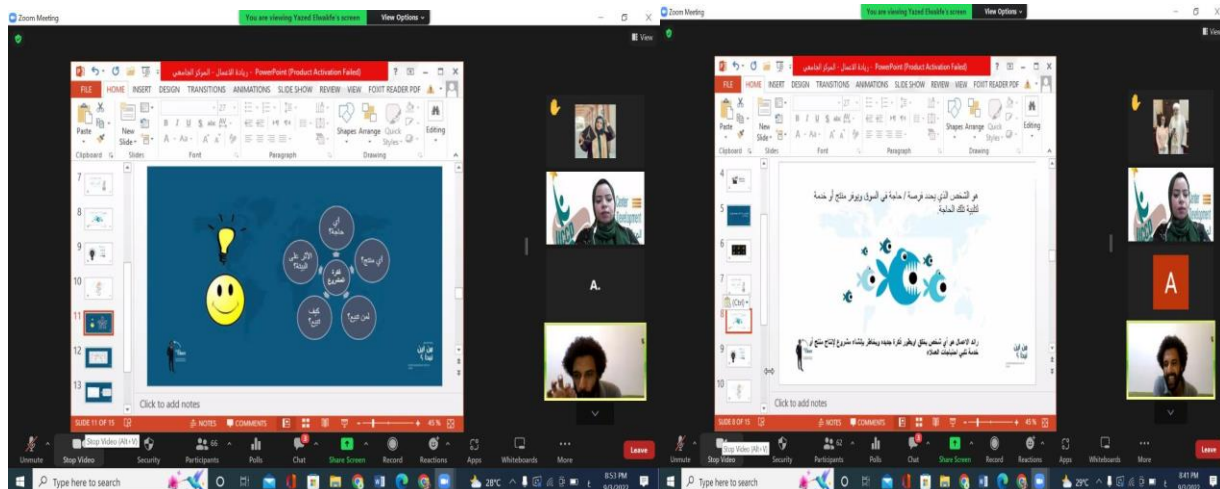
Zoom Meeting
You are viewing Yazed Elsakfe's screen
View Options

View

ريادة الاعمال - المركز الجامعي - PowerPoint (Product Activation Failed)
FILE HOME INSERT DESIGN TRANSITIONS ANIMATIONS SLIDE SHOW REVIEW VIEW FOXIT READER PDF
Paste
New Slide
Clipboard
Slides
Font
Paragraph
Shapes Arrange Quick Styles
Drawing
Editing

7
8
9
10
11
12
13

أي حاجة؟
أي منتج؟
فكرة المشروع
الأثر على البيئة؟
كيف تبيع؟
لمن تبيع؟

Click to add notes
SLIDE 11 OF 15
NOTES COMMENTS
45 %

A.

Unmute
Stop Video
Stop Video (Alt+V)
Security
Participants 66
Polls
Chat
Share Screen
Record
Reactions
Apps
Whiteboards
More
Leave

Type here to search
28°C
8:51 PM

Zoom Meeting
You are viewing Yazed Elsakfe's screen
View Options

View

ريادة الاعمال - المركز الجامعي - PowerPoint (Product Activation Failed)
FILE HOME INSERT DESIGN TRANSITIONS ANIMATIONS SLIDE SHOW REVIEW VIEW FOXIT READER PDF
Paste
New Slide
Clipboard
Slides
Font
Paragraph
Shapes Arrange Quick Styles
Drawing
Editing

4
5
6
7
8
9

هو الشخص الذي يحدد فرصة / حاجة في السوق ويوفر منتج أو خدمة لتلبية تلك الحاجة

رائد الاعمال هو أي شخص يخلق أو يطور فكرة جديدة ويخاطر بإنشاء مشروع لإنتاج منتج أو خدمة تلبي احتياجات العملاء

Click to add notes
SLIDE 8 OF 15
NOTES COMMENTS
45 %

A

Unmute
Stop Video
Stop Video (Alt+V)
Security
Participants 62
Polls
Chat
Share Screen
Record
Reactions
Apps
Whiteboards
More
Leave

Type here to search
29°C
8:41 PM